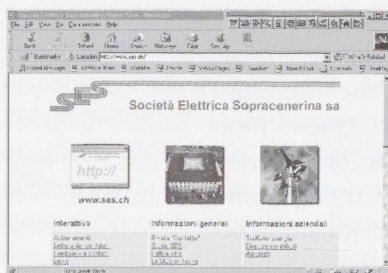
Società Elettrica Sopracenerina - Netscape

File Edit View Go Communicator Help

Back Forward Reload Home Search Netscape Print Security

Bookmarks Location: http://www.ses.ch/

What's Related

SES

Società Elettrica Sopracenerina sa

http://

www.ses.ch

Interattivo

Informazioni generali

Informazioni aziendali

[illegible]

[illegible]

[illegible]

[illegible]

Document: Done